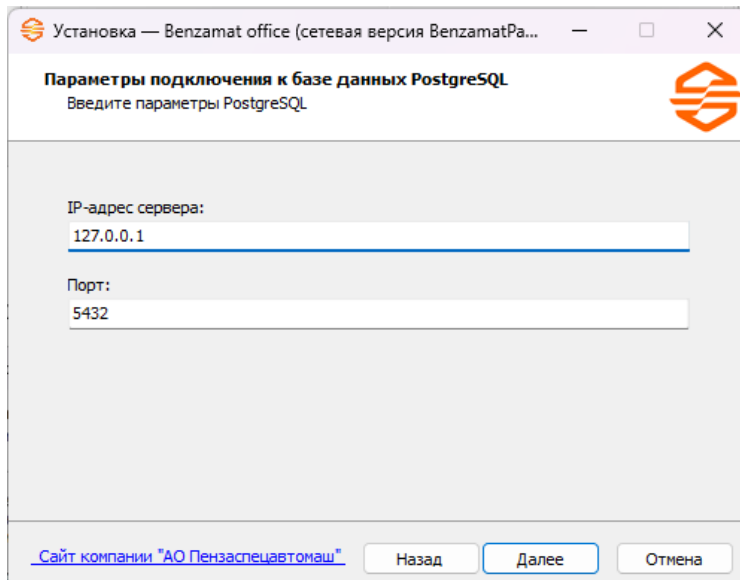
Установка — Benzamat office (сетевая версия BenzamatPa...

Параметры подключения к базе данных PostgreSQL
Введите параметры PostgreSQL

IP-адрес сервера:
127.0.0.1

Порт:
5432

Сайт компании "АО Пензаспецавтомаш"

Назад

Далее

Отмена